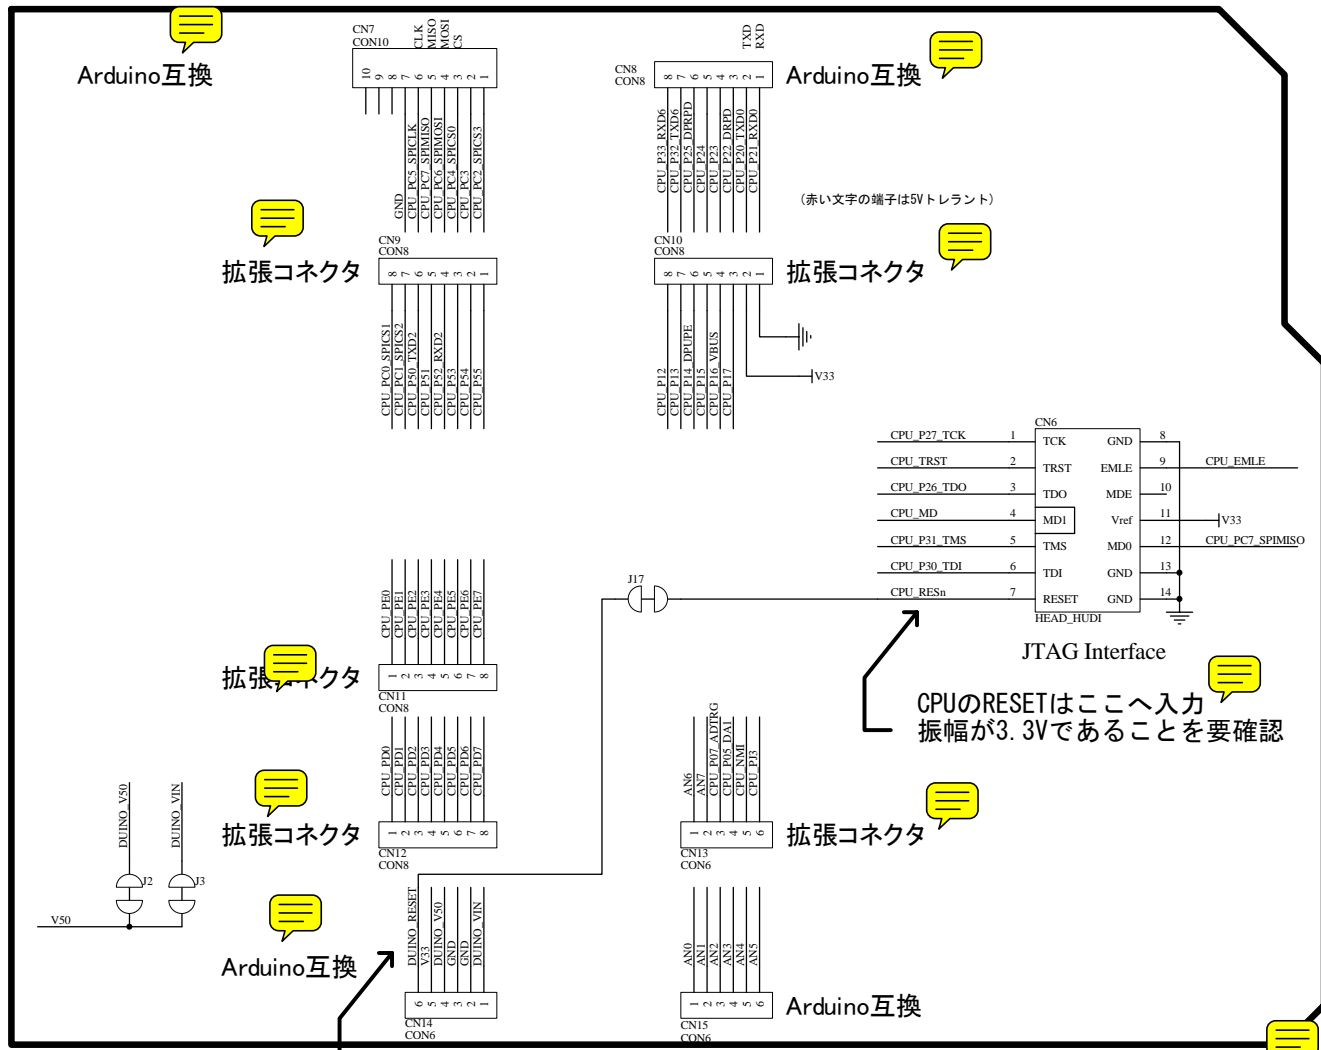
Arduino互換

CN7
CON10
CLK
MISO
MOSI
CS
10 9 8 7 6 5 4 3 2 1
GND
CPU_PC5_SPICLK
CPU_PC7_SPIMISO
CPU_PC6_SPIMOSI
CPU_PC4_SPICS0
CPU_PC3
CPU_PC2_SPICS3

CN8
CON8
TXD
RXD
8 7 6 5 4 3 2 1
Arduino互換
CPU_P33_RXD6
CPU_P32_TXD6
CPU_P25_DPRPD
CPU_P24
CPU_P23
CPU_P22_DRPD
CPU_P20_TXD0
CPU_P21_RXD0

（赤い文字の端子は5Vトレラント）

拡張コネクタ
CN9
CON8
8 7 6 5 4 3 2 1
CPU_PC0_SPICS1
CPU_PC1_SPICS2
CPU_P50_TXD2
CPU_P51
CPU_P52_RXD2
CPU_P53
CPU_P54
CPU_P55

CN10
CON8
8 7 6 5 4 3 2 1
拡張コネクタ
CPU_P12
CPU_P13
CPU_P14_DPUPE
CPU_P15
CPU_P16_VBUS
CPU_P17
V33

CN6
| | | | | |
|---|---|---|---|---|---|
| CPU_P27_TCK | 1 | TCK | GND | 8 | |
| CPU_TRST | 2 | TRST | EMLE | 9 | CPU_EMLE |
| CPU_P26_TDO | 3 | TDO | MDE | 10 | |
| CPU_MD | 4 | MD1 | Vref | 11 | V33 |
| CPU_P31_TMS | 5 | TMS | MD0 | 12 | CPU_PC7_SPIMISO |
| CPU_P30_TDI | 6 | TDI | GND | 13 | |
| CPU_RESn | 7 | RESET | GND | 14 | |
HEAD_HUDI
JTAG Interface

J17

CPUのRESETはここへ入力
振幅が3.3Vであることを要確認

CPU_PE0
CPU_PE1
CPU_PE2
CPU_PE3
CPU_PE4
CPU_PE5
CPU_PE6
CPU_PE7
拡張コネクタ
1 2 3 4 5 6 7 8
CN11
CON8

CPU_PD0
CPU_PD1
CPU_PD2
CPU_PD3
CPU_PD4
CPU_PD5
CPU_PD6
CPU_PD7
拡張コネクタ
1 2 3 4 5 6 7 8
CN12
CON8

AN6
AN7
CPU_P07_ADTRG
CPU_P05_DA1
CPU_NMI
CPU_PJ3
1 2 3 4 5 6
CN13
CON6
拡張コネクタ

DUINO_V50
DUINO_VIN
J2
J3
V50

Arduino互換
DUINO_RESET
V33
DUINO_V50
GND
GND
DUINO_VIN
6 5 4 3 2 1
CN14
CON6

AN0
AN1
AN2
AN3
AN4
AN5
1 2 3 4 5 6
CN15
CON6
Arduino互換